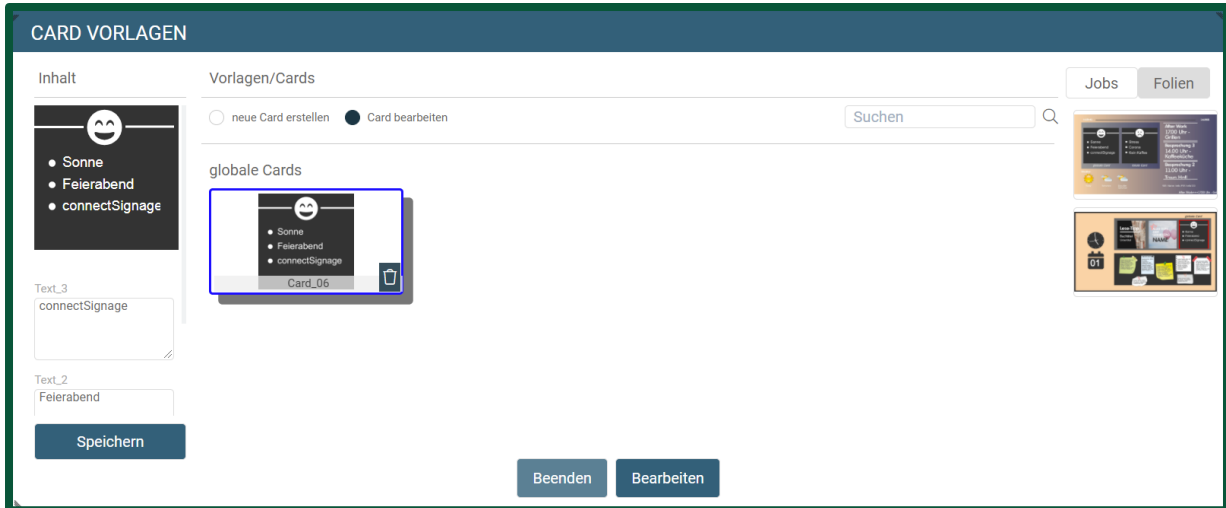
CARD VORLAGEN

Inhalt

Sonne
Feierabend
connectSignage

Text_3
connectSignage

Text_2
Feierabend

Speichern

Vorlagen/Cards

neue Card erstellen
Card bearbeiten

Suchen

globale Cards

Sonne
Feierabend
connectSignage

Card_06

Beenden
Bearbeiten

Jobs
Folien